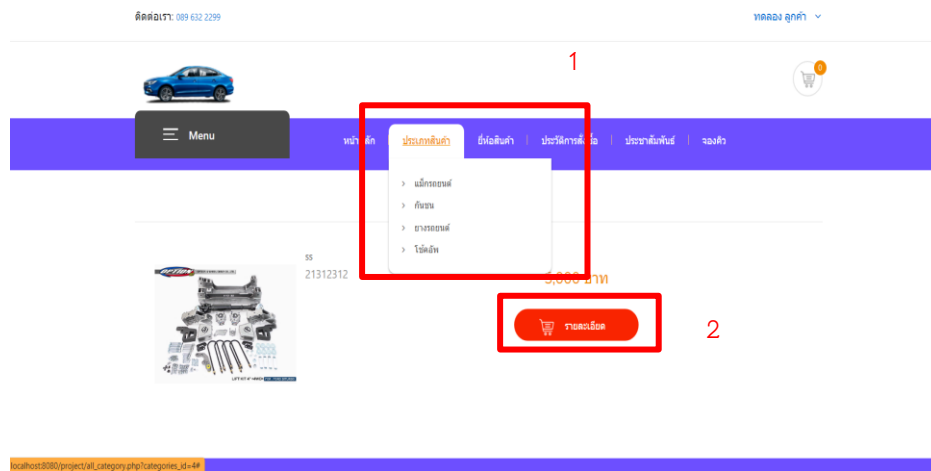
ติดต่อเรา: 089 632 2299

ทดลอง ลูกค้า

1

0

Menu

หน้า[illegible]ลัก | ประเภทสินค้า | ยี่ห้อสินค้า | ประวัติการสั่ง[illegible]อ | ประชาสัมพันธ์ | จองคิว

› แม็กรถยนต์
› กันชน
› ยางรถยนต์
› โช้คอัพ

ss
21312312

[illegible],000 บาท

รายละเอียด

2

localhost:8080/project/all_category.php?categories_id=4#